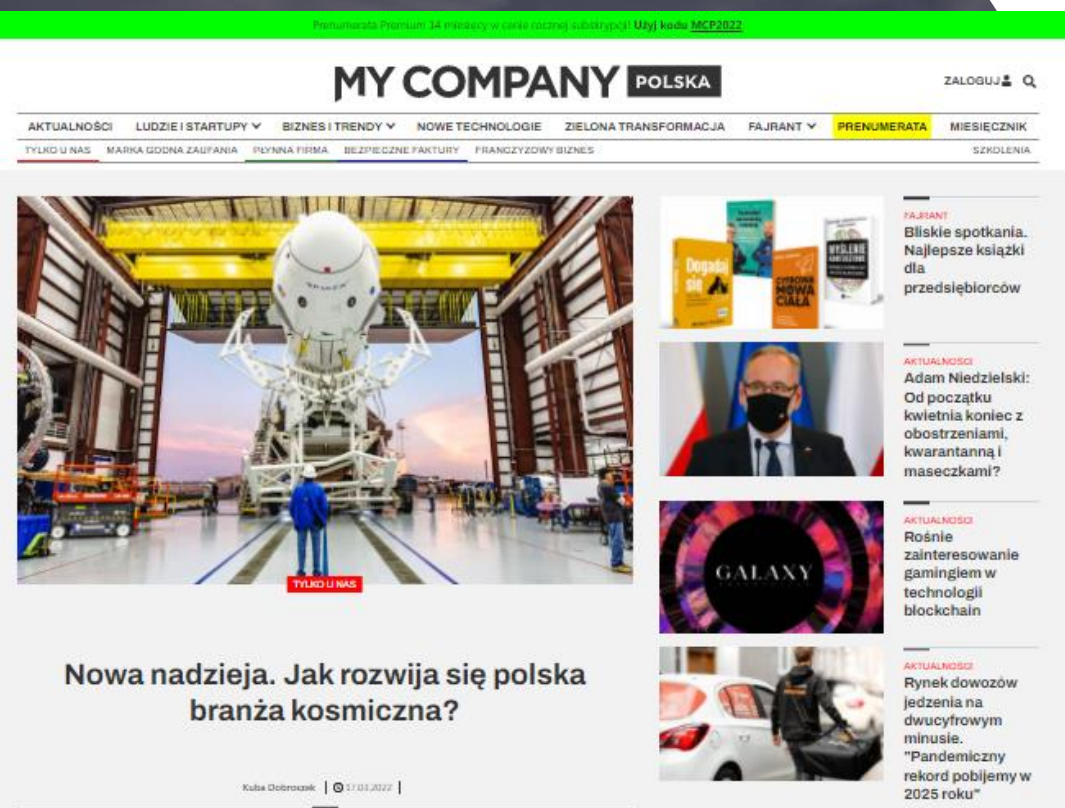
Prenumerata Premium 14 miesięcy w cenie rocznej subskrypcji! Użyj kodu MCP2022

MY COMPANY POLSKA

ZALOGUJ

AKTUALNOŚCI LUDZIE I STARTUPY BIZNES I TRENDY NOWE TECHNOLOGIE ZIELONA TRANSFORMACJA FAJRANT PRENUMERATA MIESIĘCZNIK

TYLKO U NAS MARKA GODNA ZAUFANIA PŁYNNA FIRMA BEZPIECZNE FAKTURY FRANCZYZOWY BIZNES SZKOLENIA

TYLKO U NAS

Nowa nadzieja. Jak rozwija się polska branża kosmiczna?

Kuba Dobroszek | 17.03.2022 |

Dogadaj się

CYFROWA MOWA CIAŁA

MYŚLENIE

GALAXY

FAJRANT
Bliskie spotkania. Najlepsze książki dla przedsiębiorców

AKTUALNOŚCI
Adam Niedzielski: Od początku kwietnia koniec z obostrzeniami, kwarantanną i maseczkami?

AKTUALNOŚCI
Rośnie zainteresowanie gamingiem w technologii blockchain

AKTUALNOŚCI
Rynek dowozów jedzenia na dwucyfrowym minusie. "Pandemiczny rekord pobijemy w 2025 roku"